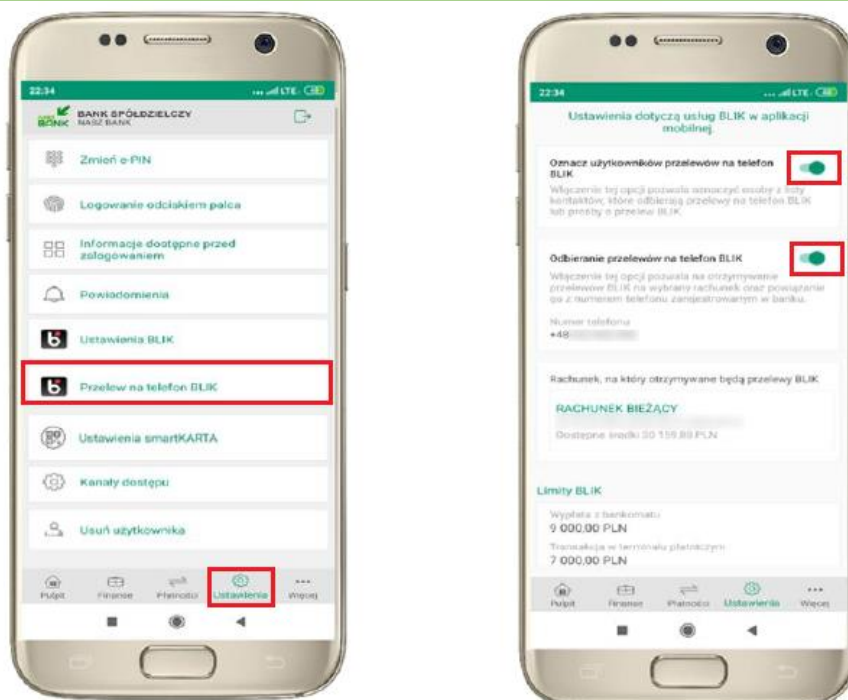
22:34

BANK SPÓŁDZIELCZY NASZ BANK

Zmień e-PIN

Logowanie odciskiem palca

Informacje dostępne przed zalogowaniem

Powiadomienia

Ustawienia BLIK

Przelew na telefon BLIK

Ustawienia smartKARTA

Kanały dostępu

Usuń użytkownika

Pulpit Finanse Płatności Ustawienia Więcej

22:34

Ustawienia dotyczą usług BLIK w aplikacji mobilnej.

Oznacz użytkowników przelewów na telefon BLIK

Włączenie tej opcji pozwala oznaczyć osoby z listy kontaktów, które odbierają przelewy na telefon BLIK lub prośby o przelew BLIK.

Odbieranie przelewów na telefon BLIK

Włączenie tej opcji pozwala na otrzymywanie przelewów BLIK na wybrany rachunek oraz powiązanie go z numerem telefonu zarejestrowanym w banku.

Numer telefonu
+48 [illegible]

Rachunek, na który otrzymywane będą przelewy BLIK

RACHUNEK BIEŻĄCY

Dostępne środki 20 159,80 PLN

Limity BLIK

Wypłata z bankomatu
9 000,00 PLN

Transakcja w terminalu płatniczym
7 000,00 PLN

Pulpit Finanse Płatności Ustawienia Więcej